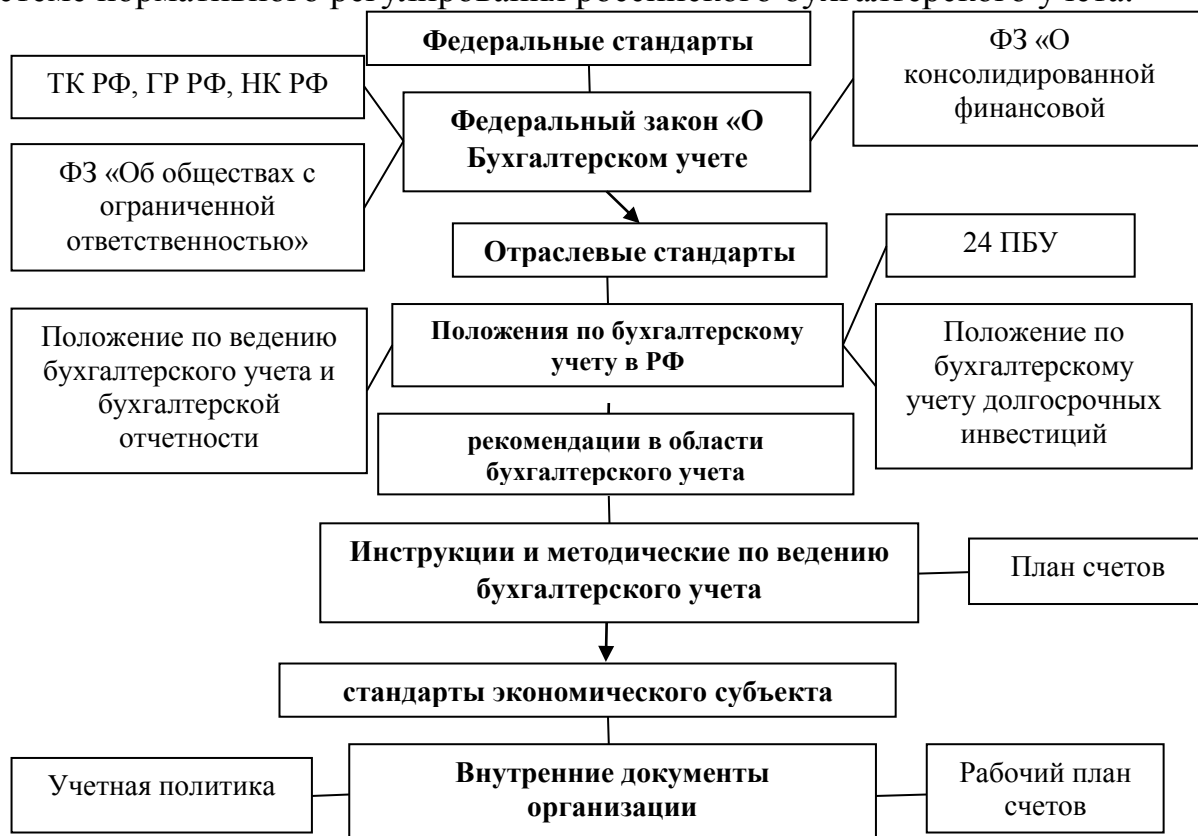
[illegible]

Федеральные стандарты

ТК РФ, ГР РФ, НК РФ

Федеральный закон «О Бухгалтерском учете

ФЗ «О консолидированной финансовой

ФЗ «Об обществах с ограниченной ответственностью»

Отраслевые стандарты

24 ПБУ

Положение по ведению бухгалтерского учета и бухгалтерской отчетности

Положения по бухгалтерскому учету в РФ

Положение по бухгалтерскому учету долгосрочных инвестиций

рекомендации в области бухгалтерского учета

Инструкции и методические по ведению бухгалтерского учета

План счетов

стандарты экономического субъекта

Учетная политика

Внутренние документы организации

Рабочий план счетов